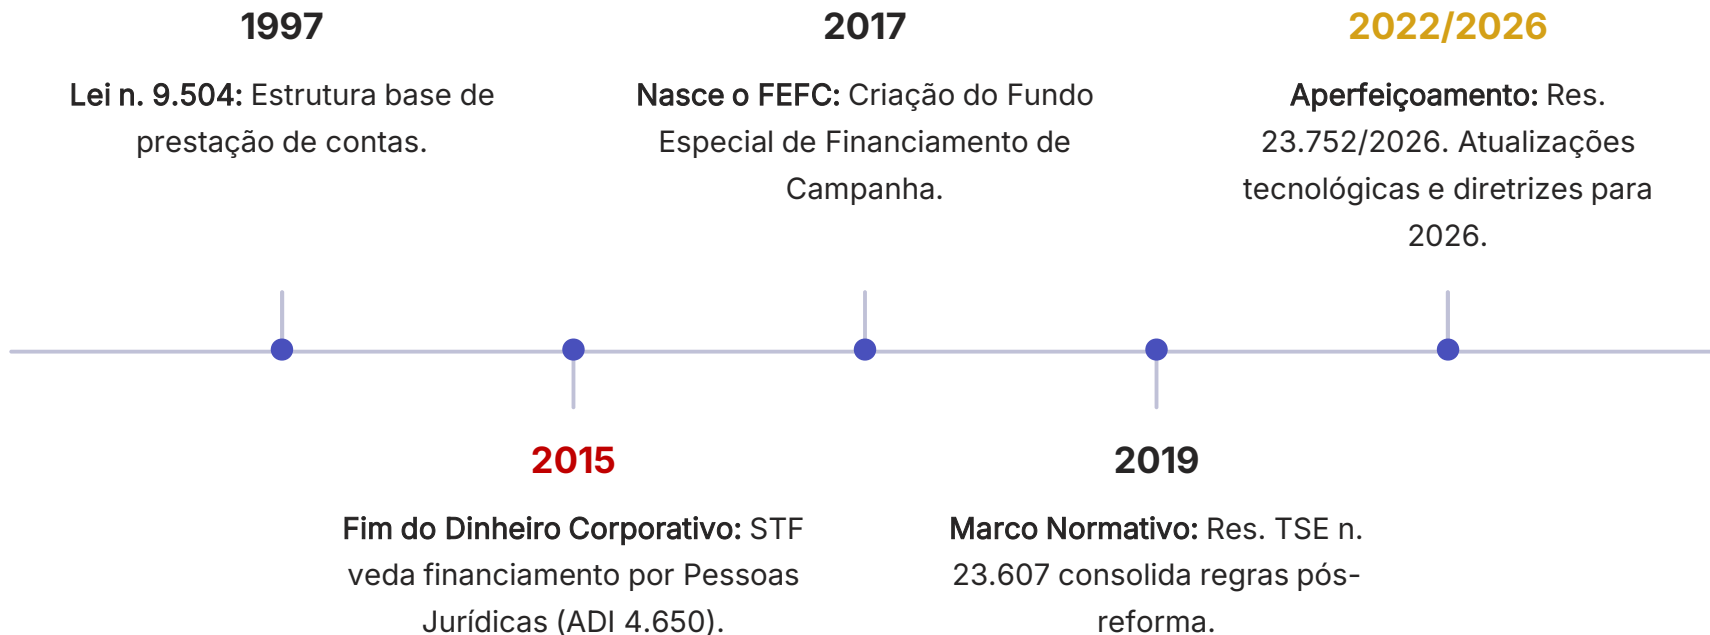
1997

**Lei n. 9.504:** Estrutura base de prestação de contas.

2015

**Fim do Dinheiro Corporativo:** STF veda financiamento por Pessoas Jurídicas (ADI 4.650).

2017

**Nasce o FEFC:** Criação do Fundo Especial de Financiamento de Campanha.

2019

**Marco Normativo:** Res. TSE n. 23.607 consolida regras pós-reforma.

2022/2026

**Aperfeiçoamento:** Res. 23.752/2026. Atualizações tecnológicas e diretrizes para 2026.